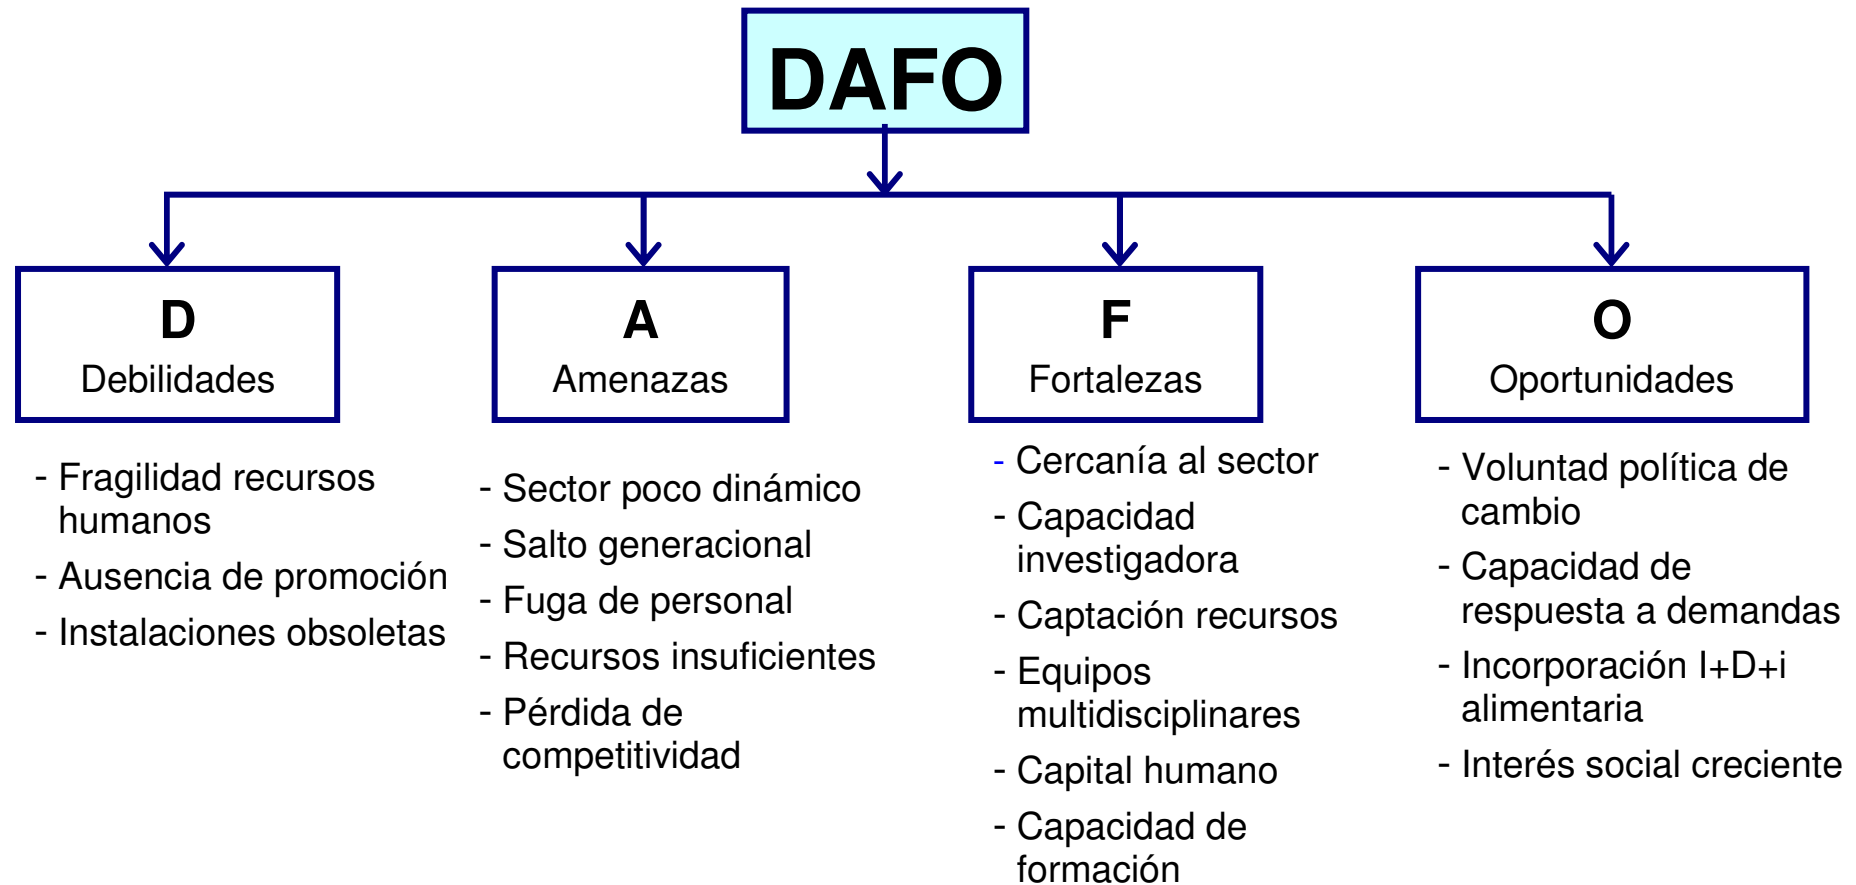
DAFO

D
Debilidades

- Fragilidad recursos humanos
- Ausencia de promoción
- Instalaciones obsoletas

A
Amenazas

- Sector poco dinámico
- Salto generacional
- Fuga de personal
- Recursos insuficientes
- Pérdida de competitividad

F
Fortalezas

- Cercanía al sector
- Capacidad investigadora
- Captación recursos
- Equipos multidisciplinares
- Capital humano
- Capacidad de formación

O
Oportunidades

- Voluntad política de cambio
- Capacidad de respuesta a demandas
- Incorporación I+D+i alimentaria
- Interés social creciente